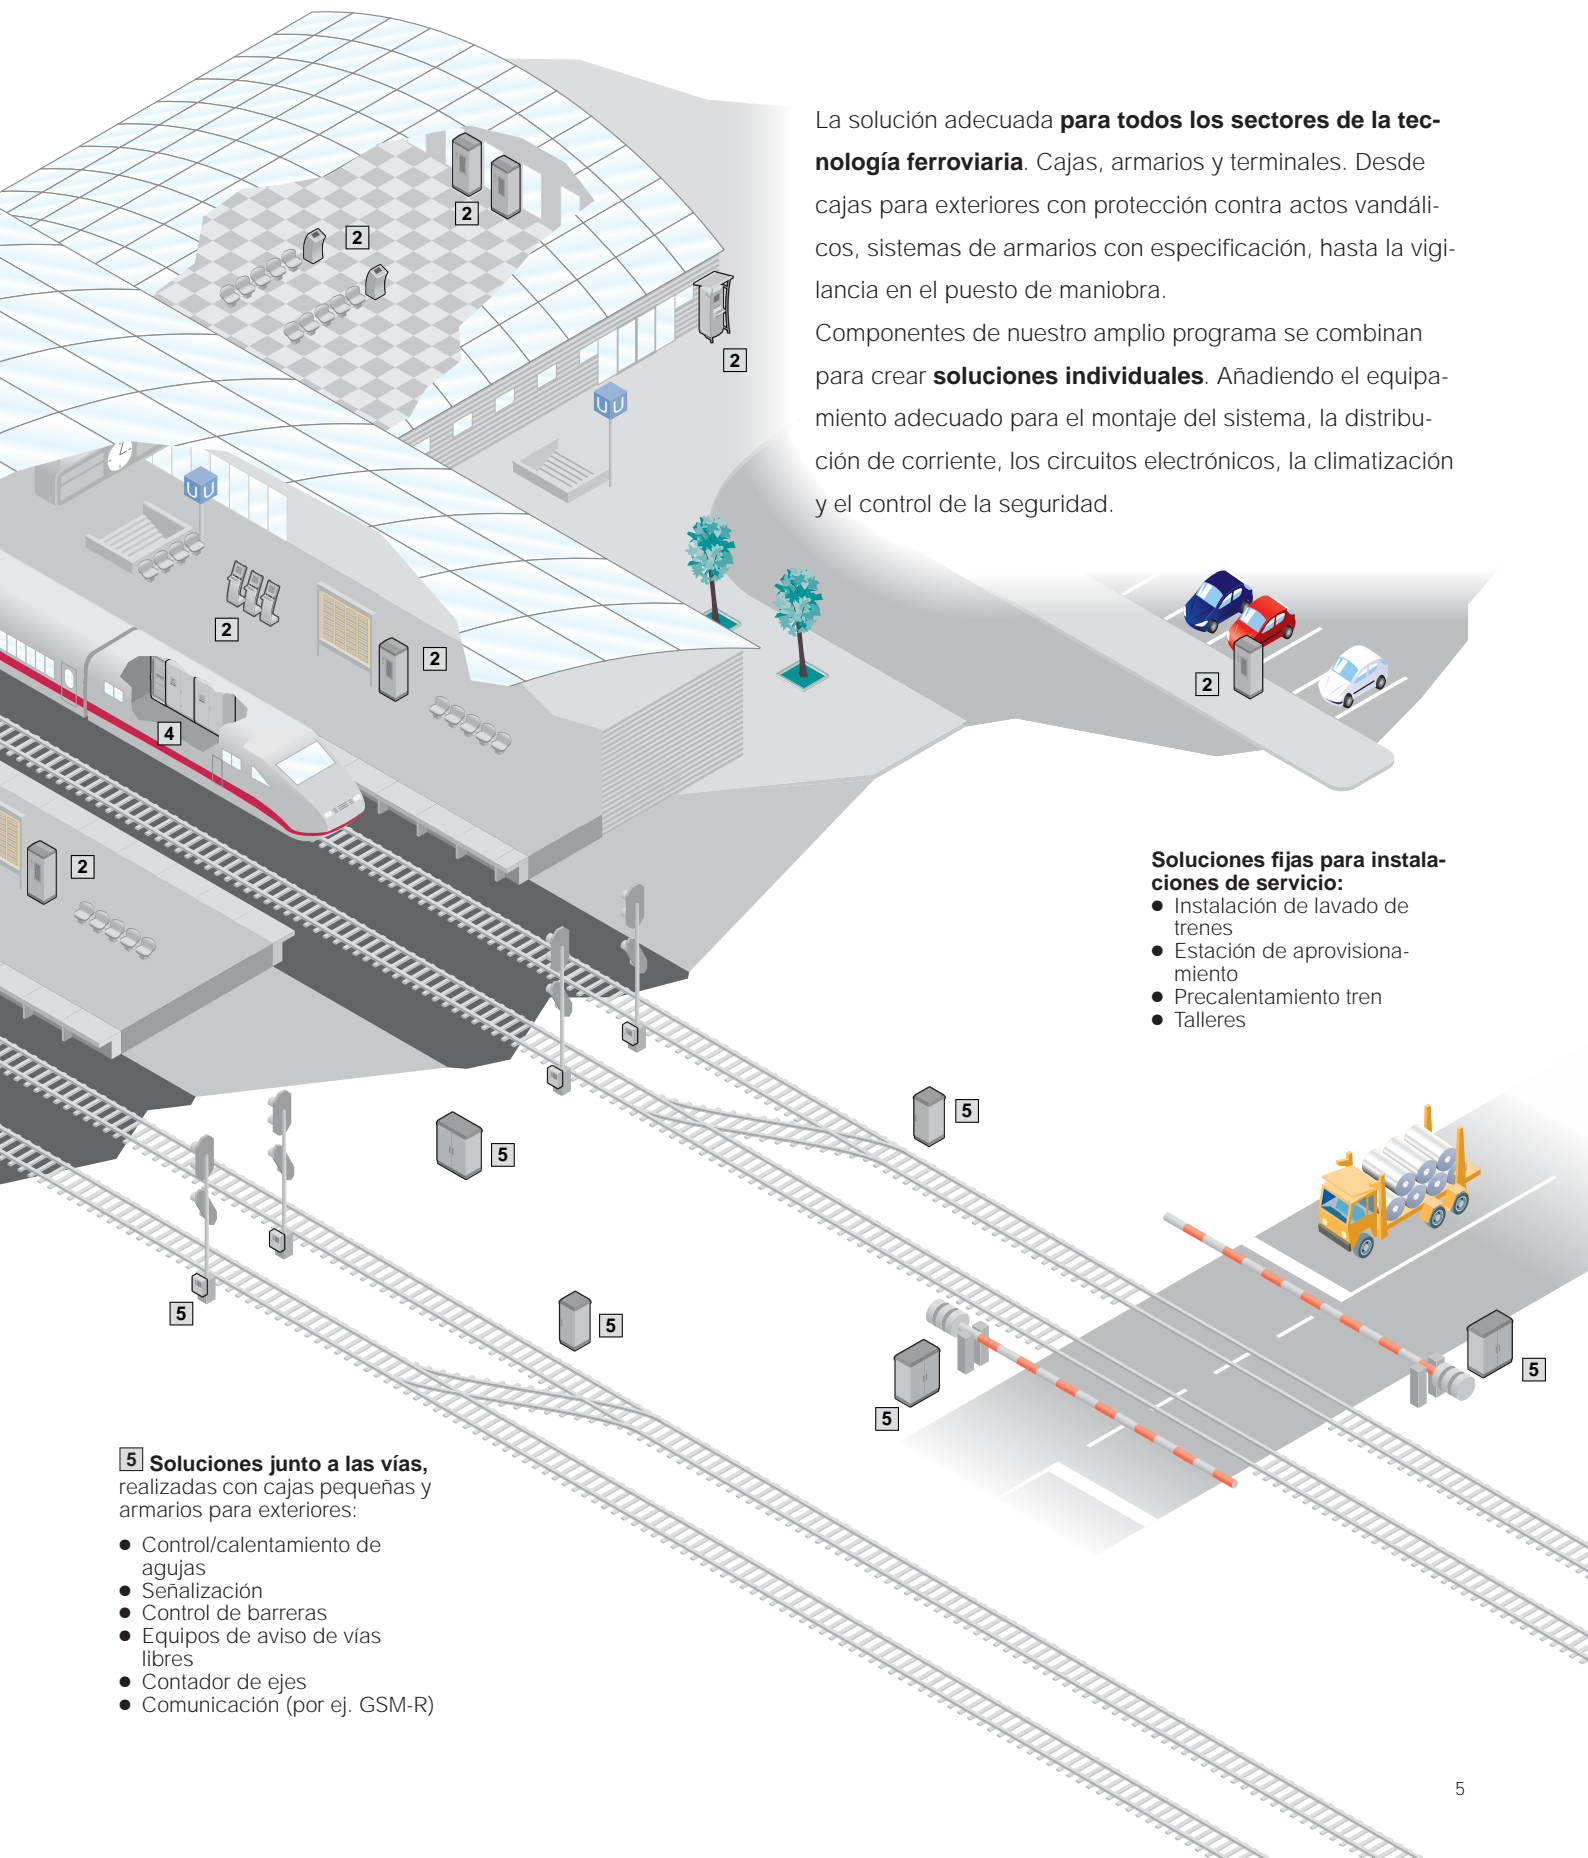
La solución adecuada **para todos los sectores de la tecnología ferroviaria**. Cajas, armarios y terminales. Desde cajas para exteriores con protección contra actos vandálicos, sistemas de armarios con especificación, hasta la vigilancia en el puesto de maniobra.
Componentes de nuestro amplio programa se combinan para crear **soluciones individuales**. Añadiendo el equipamiento adecuado para el montaje del sistema, la distribución de corriente, los circuitos electrónicos, la climatización y el control de la seguridad.

2
2
2
2
2
2
2
2
4

Soluciones fijas para instalaciones de servicio:
● Instalación de lavado de trenes
● Estación de aprovisionamiento
● Precalentamiento tren
● Talleres

5
5
5
5
5
5

5 Soluciones junto a las vías, realizadas con cajas pequeñas y armarios para exteriores:
● Control/calentamiento de agujas
● Señalización
● Control de barreras
● Equipos de aviso de vías libres
● Contador de ejes
● Comunicación (por ej. GSM-R)

5